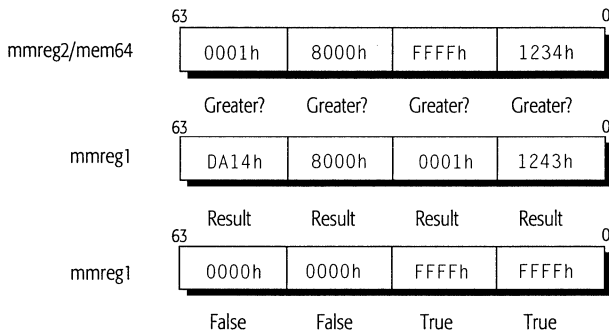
63 0

mmreg2/mem64

| 0001h | 8000h | FFFFh | 1234h |
|---|---|---|---|

Greater? Greater? Greater? Greater?

63 0

mmreg1

| DA14h | 8000h | 0001h | 1243h |
|---|---|---|---|

Result Result Result Result

63 0

mmreg1

| 0000h | 0000h | FFFFh | FFFFh |
|---|---|---|---|

False False True True